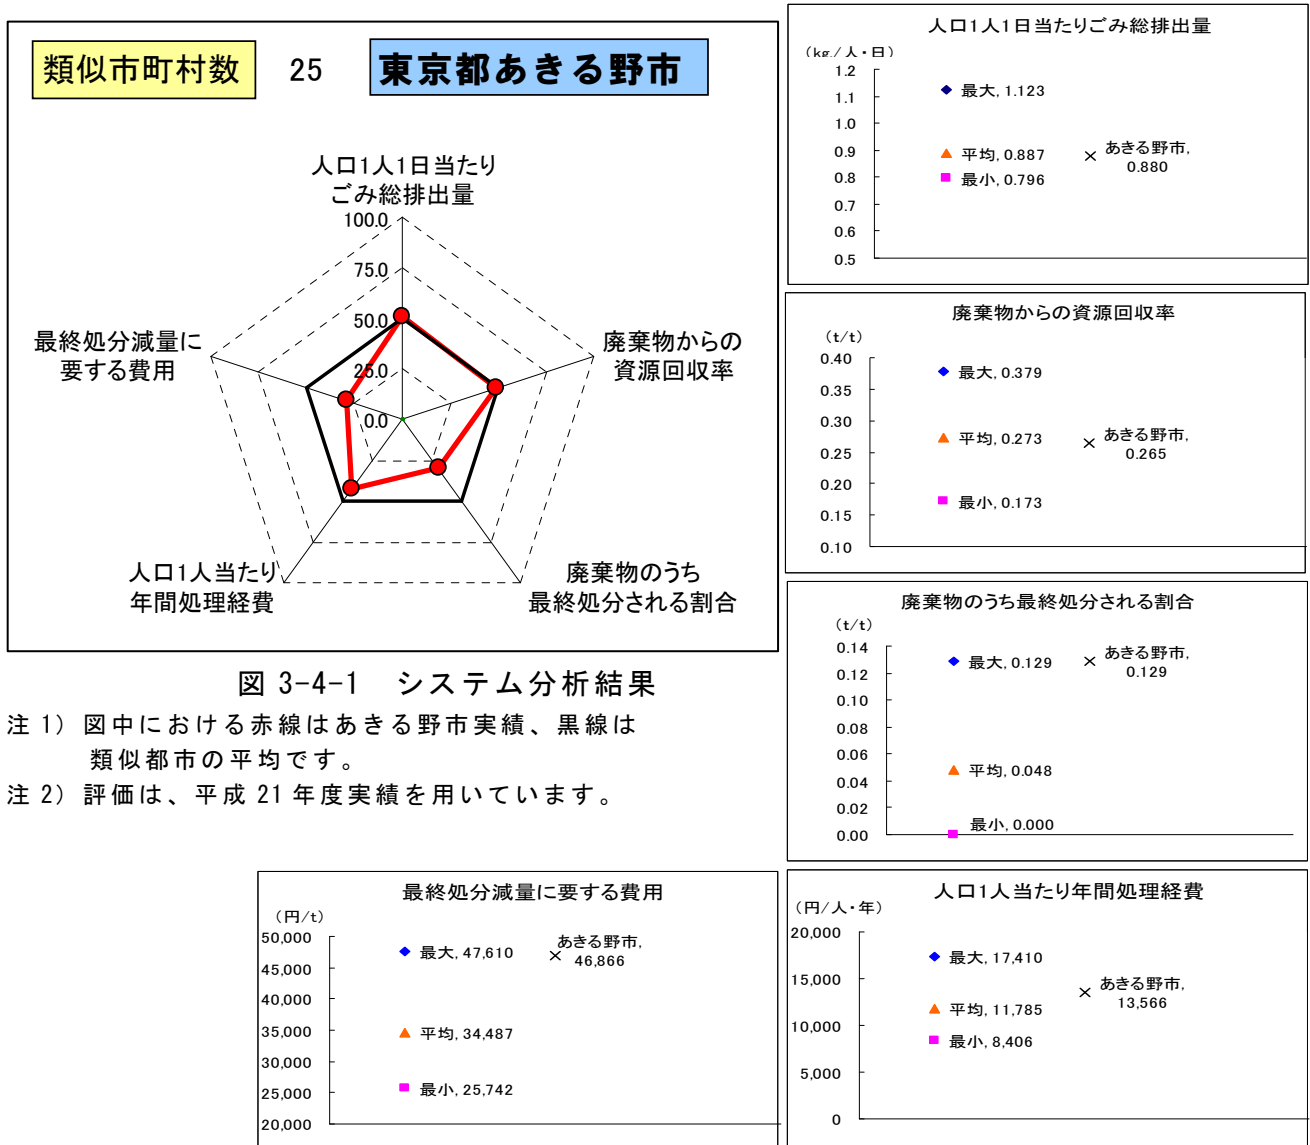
類似市町村数　25　東京都あきる野市

人口1人1日当たりごみ総排出量

100.0
75.0
50.0
25.0
0.0

廃棄物からの資源回収率

廃棄物のうち最終処分される割合

人口1人当たり年間処理経費

最終処分減量に要する費用

図 3-4-1　システム分析結果

注 1) 図中における赤線はあきる野市実績、黒線は類似都市の平均です。
注 2) 評価は、平成 21 年度実績を用いています。

人口1人1日当たりごみ総排出量
(kg/人・日)
1.2
1.1
1.0
0.9
0.8
0.7
0.6
0.5
最大, 1.123
平均, 0.887
最小, 0.796
あきる野市, 0.880

廃棄物からの資源回収率
(t/t)
0.40
0.35
0.30
0.25
0.20
0.15
0.10
最大, 0.379
平均, 0.273
最小, 0.173
あきる野市, 0.265

廃棄物のうち最終処分される割合
(t/t)
0.14
0.12
0.10
0.08
0.06
0.04
0.02
0.00
最大, 0.129
あきる野市, 0.129
平均, 0.048
最小, 0.000

最終処分減量に要する費用
(円/t)
50,000
45,000
40,000
35,000
30,000
25,000
20,000
最大, 47,610
あきる野市, 46,866
平均, 34,487
最小, 25,742

人口1人当たり年間処理経費
(円/人・年)
20,000
15,000
10,000
5,000
0
最大, 17,410
あきる野市, 13,566
平均, 11,785
最小, 8,406